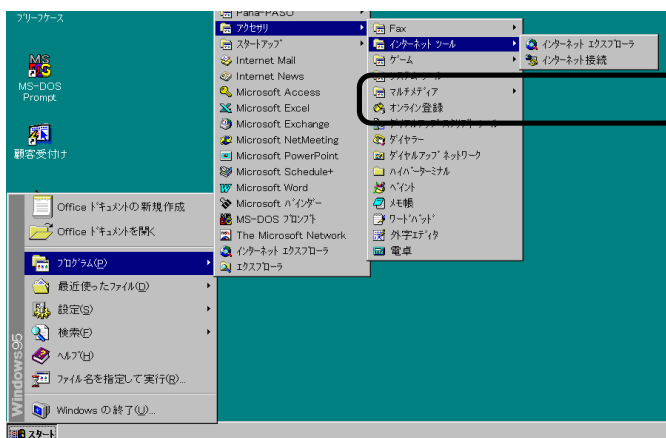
フリーフケース

MS-DOS Prompt

顧客受付け

Office ドキュメントの新規作成
Office ドキュメントを開く
プログラム(P)
最近使ったファイル(D)
設定(S)
検索(F)
ヘルプ(H)
ファイル名を指定して実行(R)...
Windows の終了(U)...

Windows95

スタート

Pana-PASO
アクセサリ
スタートアップ
Internet Mail
Internet News
Microsoft Access
Microsoft Excel
Microsoft Exchange
Microsoft NetMeeting
Microsoft PowerPoint
Microsoft Schedule+
Microsoft Word
Microsoft バインダー
MS-DOS プロンプト
The Microsoft Network
インターネット エクスプローラ
エクスプローラ

Fax
インターネット ツール
ゲーム
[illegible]
マルチメディア
オンライン登録
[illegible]
ダイヤラー
ダイヤルアップ ネットワーク
ハイパーターミナル
ペイント
メモ帳
ワードパッド
外字エディタ
電卓

インターネット エクスプローラ
インターネット接続